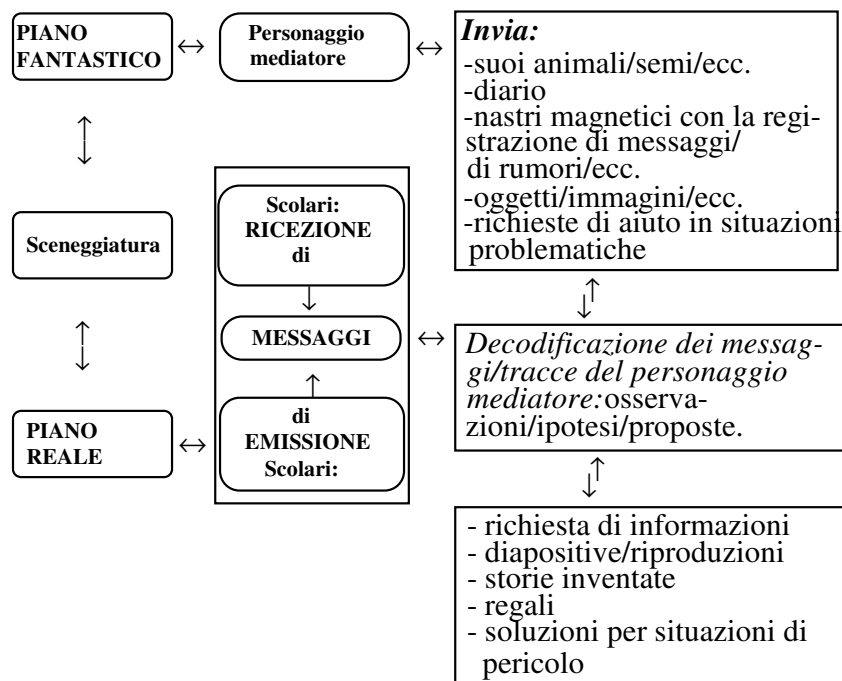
PIANO FANTASTICO

Personaggio mediatore

Invia:
-suoi animali/semi/ecc.
-diario
-nastri magnetici con la registrazione di messaggi/ di rumori/ecc.
-oggetti/immagini/ecc.
-richieste di aiuto in situazioni problematiche

Sceneggiatura

Scolari: RICEZIONE di

MESSAGGI

di EMISSIONE Scolari:

Decodificazione dei messaggi/tracce del personaggio mediatore: osservazioni/ipotesi/proposte.

PIANO REALE

- richiesta di informazioni
- diapositive/riproduzioni
- storie inventate
- regali
- soluzioni per situazioni di pericolo